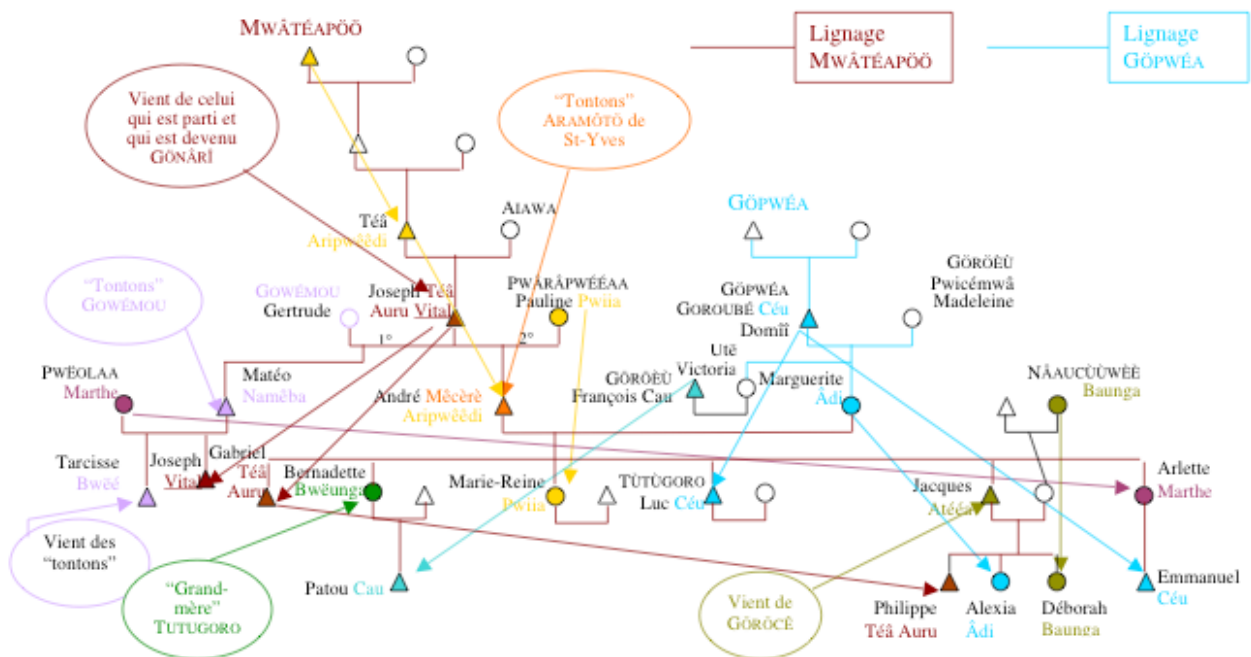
MWÂTÉAPÖÖ

Lignage MWÂTÉAPÖÖ

Lignage GÖPWÉA

Vient de celui qui est parti et qui est devenu GÖNÂRÎ

"Tontons" ARAMÖTÖ de St-Yves

Téâ Aripwêêdi

AIAWA

GÖPWÉA

"Tontons" GOWÉMOU

GOWÉMOU Gertrude

Joseph Téâ Auru Vitali

PWÂRÂPWÉÉAA Pauline Pwiia

GÖPWÉA GOROUBÉ Céu Domîî

GÖRÖÈÙ Pwicémwâ Madeleine

1°

2°

PWÈOLAA Marthe

Matéo Nâmêba

André Mêcèrè Aripwêêdi

GÖRÖÈÙ François Cau

Utê Victoria

Marguerite Âdi

NÂAUCÙÙWÉÈ Baunga

Tarcisse Bwêê

Joseph Vitali

Gabriel Téâ Auru

Bernadette Bwëunga

Marie-Reine Pwiia

TÙTÙGORO Luc Céu

Jacques Atééa

Arlette Marthe

Vient des "tontons"

Patou Cau

"Grand-mère" TUTUGORO

Vient de GÖRÖCÈ

Philippe Téâ Auru

Alexia Âdi

Déborah Baunga

Emmanuel Céu